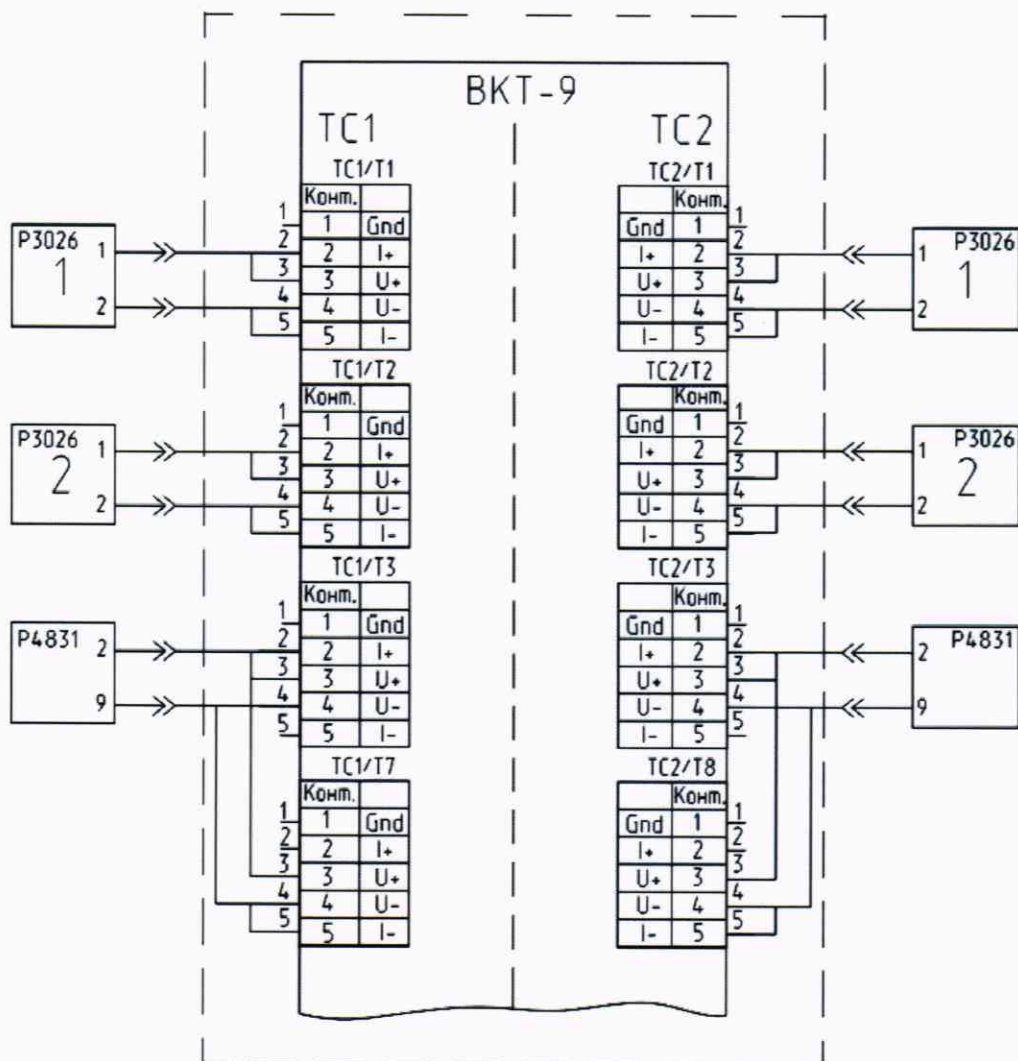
ВКТ-9

ТС1

TC1/T1

| Конт. | |
|---|---|
| 1 | Gnd |
| 2 | I+ |
| 3 | U+ |
| 4 | U- |
| 5 | I- |

TC1/T2

| Конт. | |
|---|---|
| 1 | Gnd |
| 2 | I+ |
| 3 | U+ |
| 4 | U- |
| 5 | I- |

TC1/T3

| Конт. | |
|---|---|
| 1 | Gnd |
| 2 | I+ |
| 3 | U+ |
| 4 | U- |
| 5 | I- |

TC1/T7

| Конт. | |
|---|---|
| 1 | Gnd |
| 2 | I+ |
| 3 | U+ |
| 4 | U- |
| 5 | I- |

ТС2

TC2/T1

| | Конт. |
|---|---|
| Gnd | 1 |
| I+ | 2 |
| U+ | 3 |
| U- | 4 |
| I- | 5 |

TC2/T2

| | Конт. |
|---|---|
| Gnd | 1 |
| I+ | 2 |
| U+ | 3 |
| U- | 4 |
| I- | 5 |

TC2/T3

| | Конт. |
|---|---|
| Gnd | 1 |
| I+ | 2 |
| U+ | 3 |
| U- | 4 |
| I- | 5 |

TC2/T8

| | Конт. |
|---|---|
| Gnd | 1 |
| I+ | 2 |
| U+ | 3 |
| U- | 4 |
| I- | 5 |

P3026 1 1 2

P3026 2 1 2

P4831 2 9

1 2 3 4 5

1 2 3 4 5

1 2 3 4 5

1 2 3 4 5

1 2 3 4 5

1 2 3 4 5

1 2 3 4 5

1 2 3 4 5

P3026 1 1 2

P3026 2 1 2

P4831 2 9